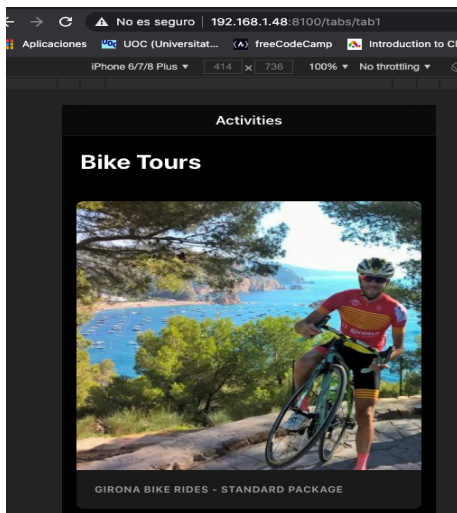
No es seguro | 192.168.1.48:8100/tabs/tab1

Aplicaciones UOC (Universitat... freeCodeCamp Introduction to Cl

iPhone 6/7/8 Plus ▾ 414 × 736 100% ▾ No throttling ▾

Activities

Bike Tours

GIRONA BIKE RIDES - STANDARD PACKAGE